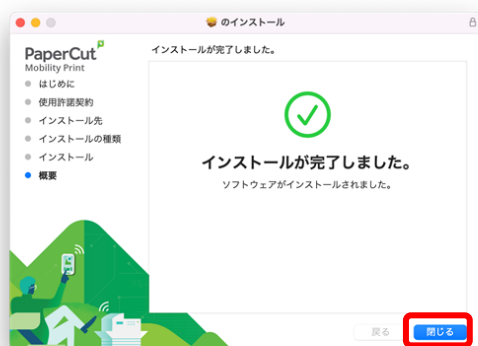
のインストール

PaperCut
Mobility Print

はじめに
使用許諾契約
インストール先
インストールの種類
インストール
概要

インストールが完了しました。

インストールが完了しました。
ソフトウェアがインストールされました。

戻る
閉じる